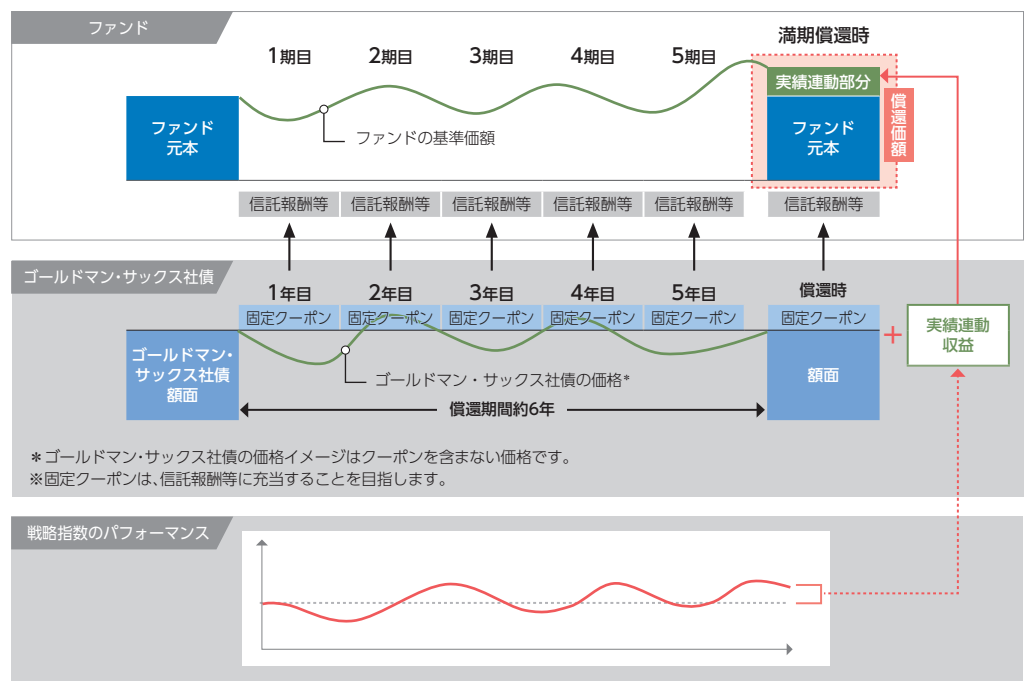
ファンド

1期目　2期目　3期目　4期目　5期目

満期償還時

ファンド元本

ファンドの基準価額

実績連動部分

ファンド元本

償還価額

信託報酬等　信託報酬等　信託報酬等　信託報酬等　信託報酬等　信託報酬等

ゴールドマン・サックス社債

1年目　2年目　3年目　4年目　5年目　償還時

固定クーポン　固定クーポン　固定クーポン　固定クーポン　固定クーポン　固定クーポン

ゴールドマン・サックス社債額面

ゴールドマン・サックス社債の価格*

額面

+

実績連動収益

償還期間約6年

＊ゴールドマン・サックス社債の価格イメージはクーポンを含まない価格です。
※固定クーポンは、信託報酬等に充当することを目指します。

戦略指数のパフォーマンス